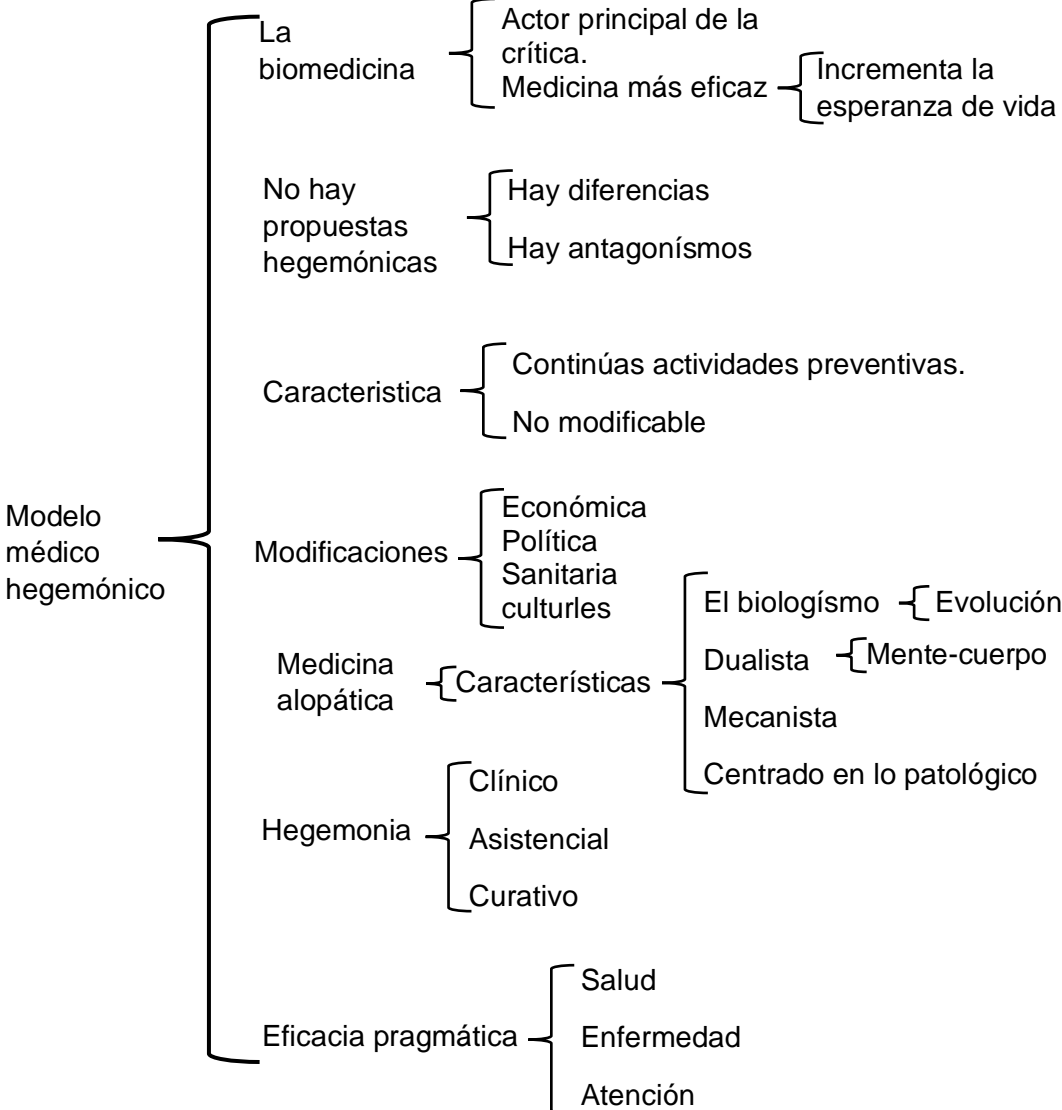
Modelo médico hegemónico

La biomedicina
Actor principal de la crítica.
Medicina más eficaz
Incrementa la esperanza de vida

No hay propuestas hegemónicas
Hay diferencias
Hay antagonísmos

Caracteristica
Continúas actividades preventivas.
No modificable

Modificaciones
Económica
Política
Sanitaria
culturles

Medicina alopática
Características
El biologísmo
Evolución
Dualista
Mente-cuerpo
Mecanista
Centrado en lo patológico

Hegemonia
Clínico
Asistencial
Curativo

Eficacia pragmática
Salud
Enfermedad
Atención